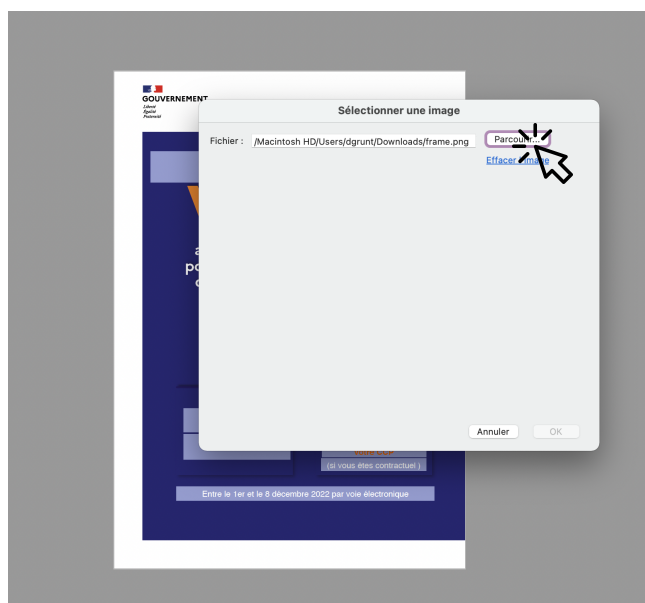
GOUVERNEMENT
Liberté
Égalité
Fraternité

Sélectionner une image

Fichier : /Macintosh HD/Users/dgrunt/Downloads/frame.png

Parcourir...

Effacer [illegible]

Annuler

OK

(si vous êtes contractuel)

Entre le 1er et le 8 décembre 2022 par voie électronique